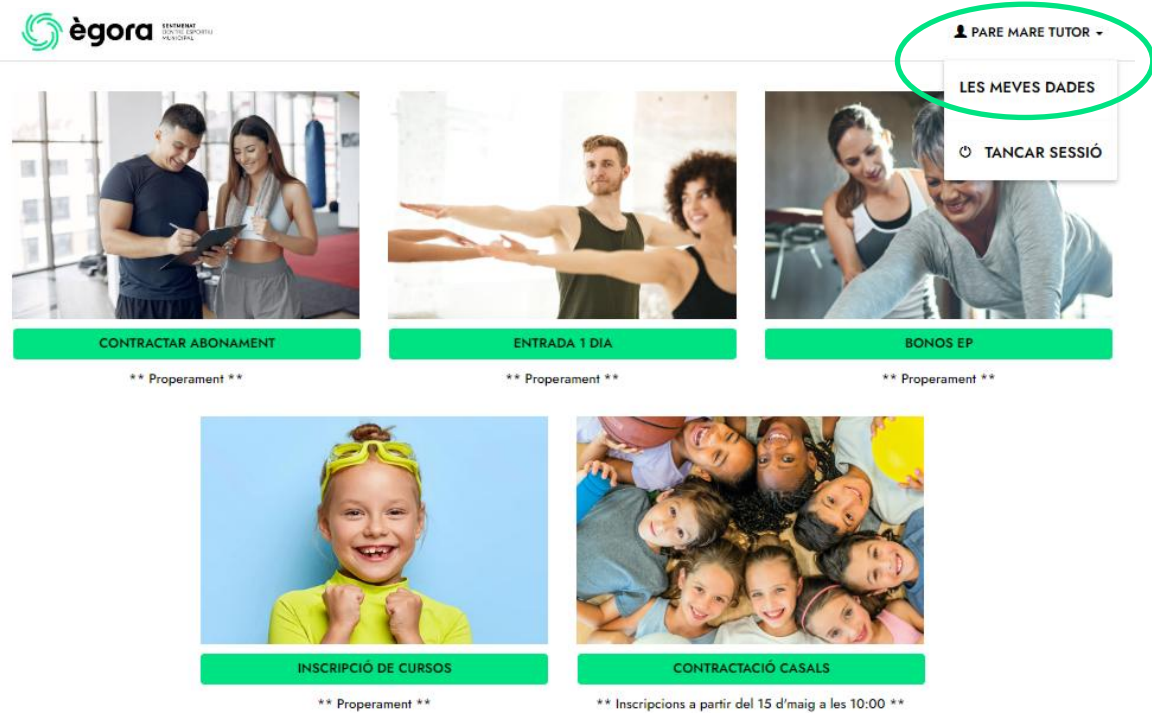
ègora SENTMENAT CENTRE ESPORTIU MUNICIPAL

PARE MARE TUTOR

LES MEVES DADES

TANCAR SESSIÓ

CONTRACTAR ABONAMENT

** Properament **

ENTRADA 1 DIA

** Properament **

BONOS EP

** Properament **

INSCRIPCIÓ DE CURSOS

** Properament **

CONTRACTACIÓ CASALS

** Inscripcions a partir del 15 d'maig a les 10:00 **